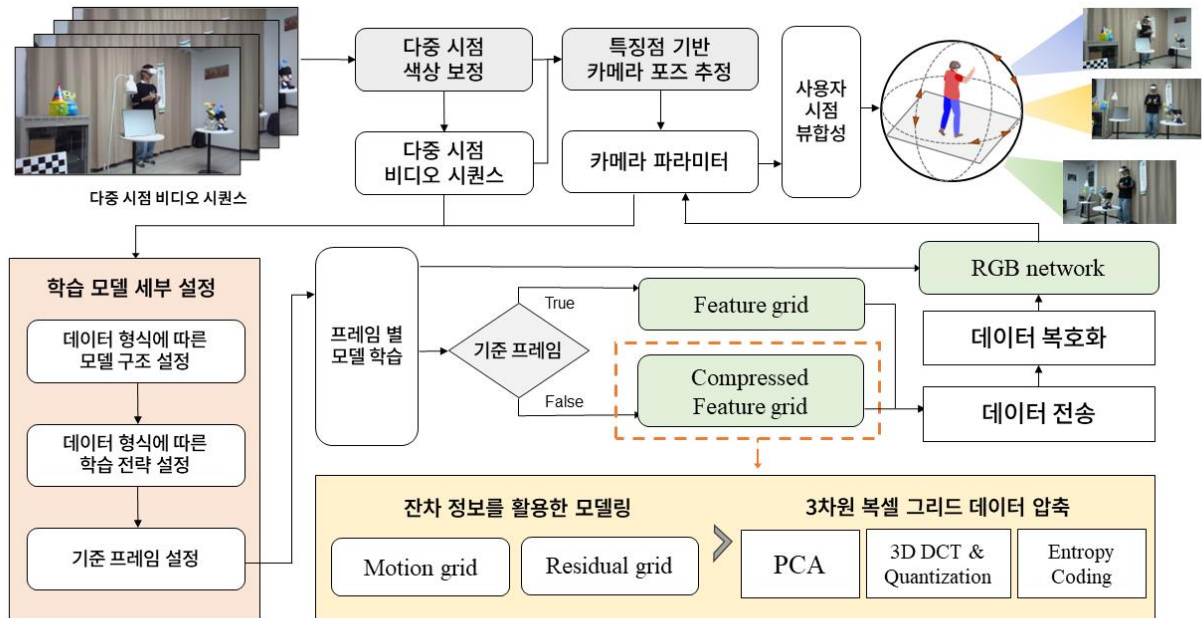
다중 시점 비디오 시퀀스

다중 시점 색상 보정

특징점 기반 카메라 포즈 추정

사용자 시점 뷰합성

다중 시점 비디오 시퀀스

카메라 파라미터

학습 모델 세부 설정

데이터 형식에 따른 모델 구조 설정

데이터 형식에 따른 학습 전략 설정

기준 프레임 설정

프레임 별 모델 학습

기준 프레임

True

False

Feature grid

Compressed Feature grid

RGB network

데이터 복호화

데이터 전송

잔차 정보를 활용한 모델링

Motion grid

Residual grid

3차원 복셀 그리드 데이터 압축

PCA

3D DCT & Quantization

Entropy Coding